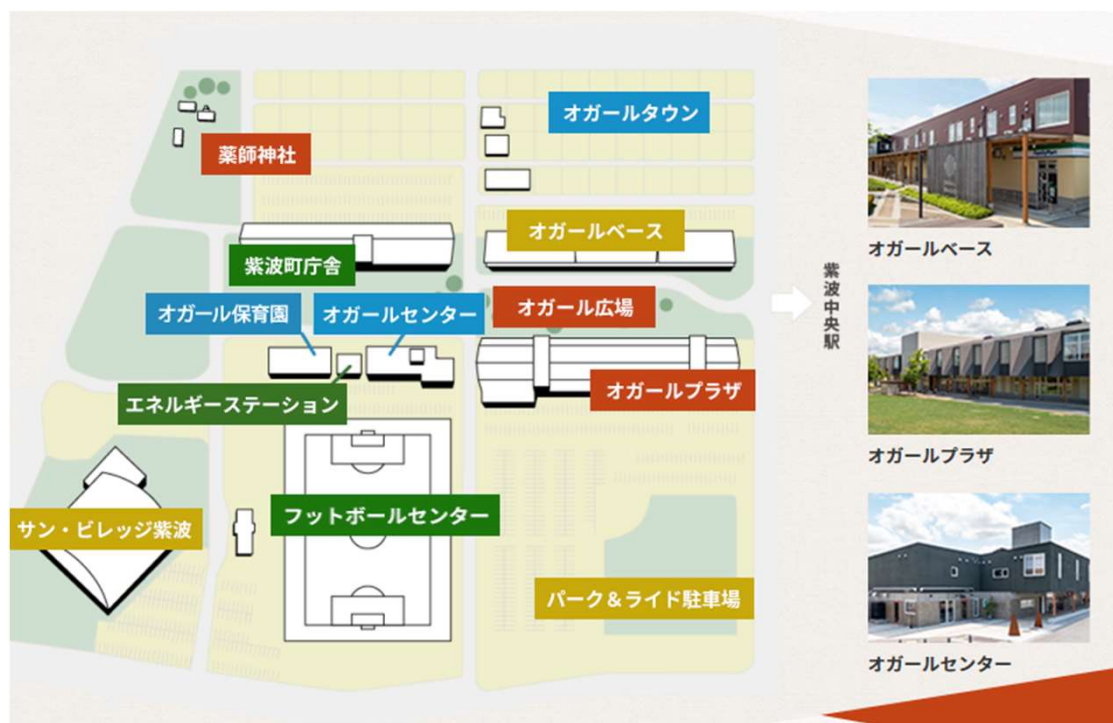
薬師神社

オガールタウン

オガールベース

紫波町庁舎

オガール保育園

オガールセンター

オガール広場

オガールプラザ

エネルギーステーション

サン・ビレッジ紫波

フットボールセンター

パーク＆ライド駐車場

紫波中央駅

オガールベース

オガールプラザ

オガールセンター